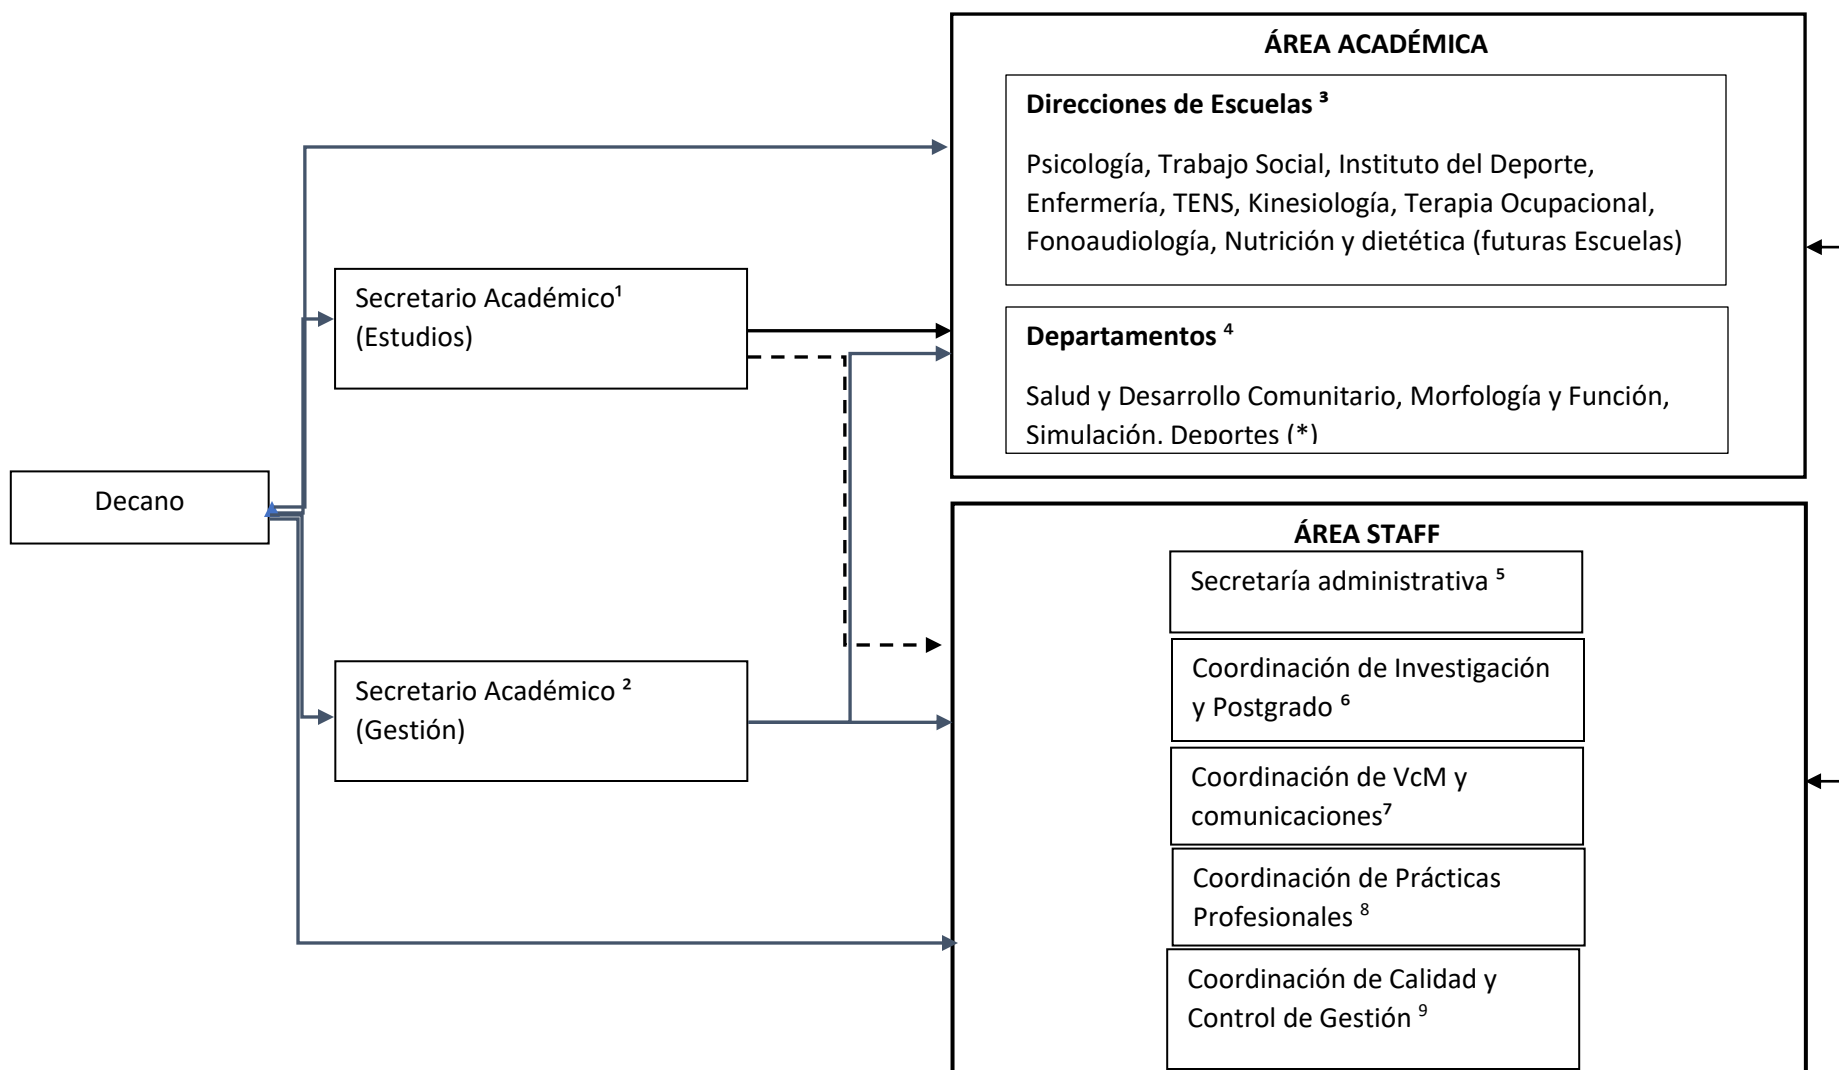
Decano

Secretario Académico¹ (Estudios)

Secretario Académico ² (Gestión)

ÁREA ACADÉMICA

Direcciones de Escuelas ³

Psicología, Trabajo Social, Instituto del Deporte, Enfermería, TENS, Kinesiología, Terapia Ocupacional, Fonoaudiología, Nutrición y dietética (futuras Escuelas)

Departamentos ⁴

Salud y Desarrollo Comunitario, Morfología y Función, Simulación, Deportes (*)

ÁREA STAFF

Secretaría administrativa ⁵

Coordinación de Investigación y Postgrado ⁶

Coordinación de VcM y comunicaciones⁷

Coordinación de Prácticas Profesionales ⁸

Coordinación de Calidad y Control de Gestión ⁹